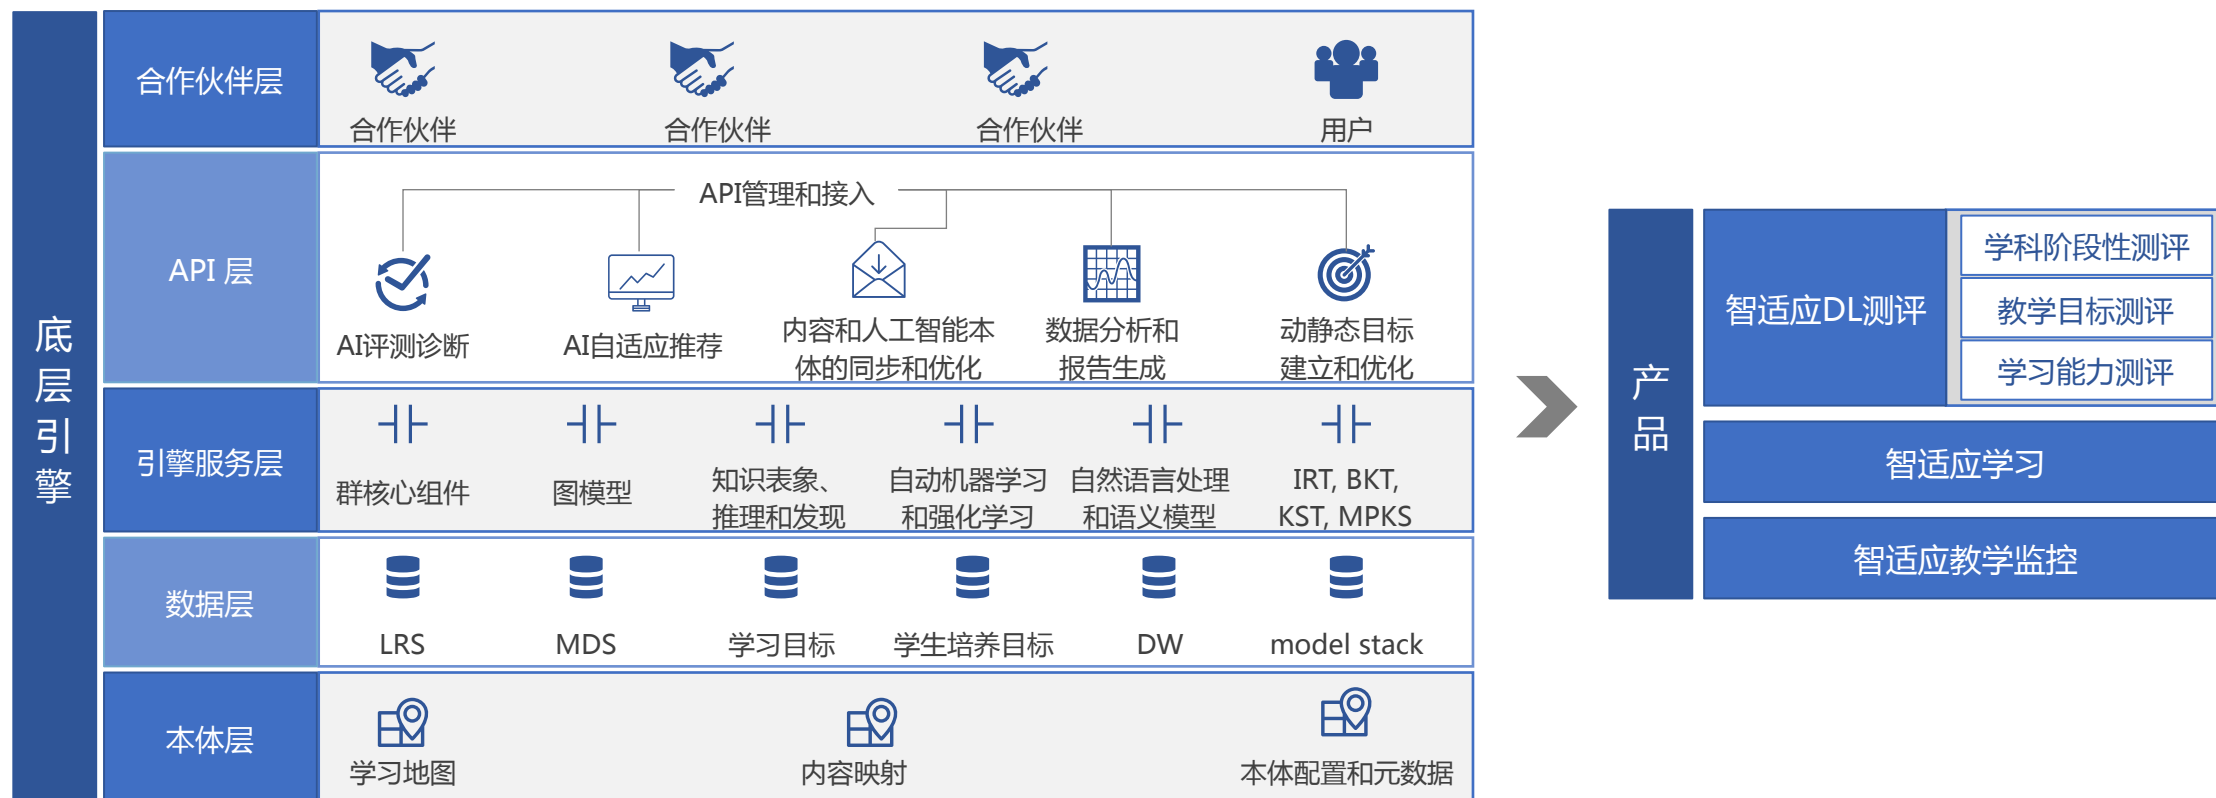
底层引擎

合作伙伴层
合作伙伴
合作伙伴
合作伙伴
用户

API 层
API管理和接入
AI评测诊断
AI自适应推荐
内容和人工智能本体的同步和优化
数据分析和报告生成
动静态目标建立和优化

引擎服务层
群核心组件
图模型
知识表象、推理和发现
自动机器学习和强化学习
自然语言处理和语义模型
IRT, BKT, KST, MPKS

数据层
LRS
MDS
学习目标
学生培养目标
DW
model stack

本体层
学习地图
内容映射
本体配置和元数据

产品
智适应DL测评
学科阶段性测评
教学目标测评
学习能力测评
智适应学习
智适应教学监控